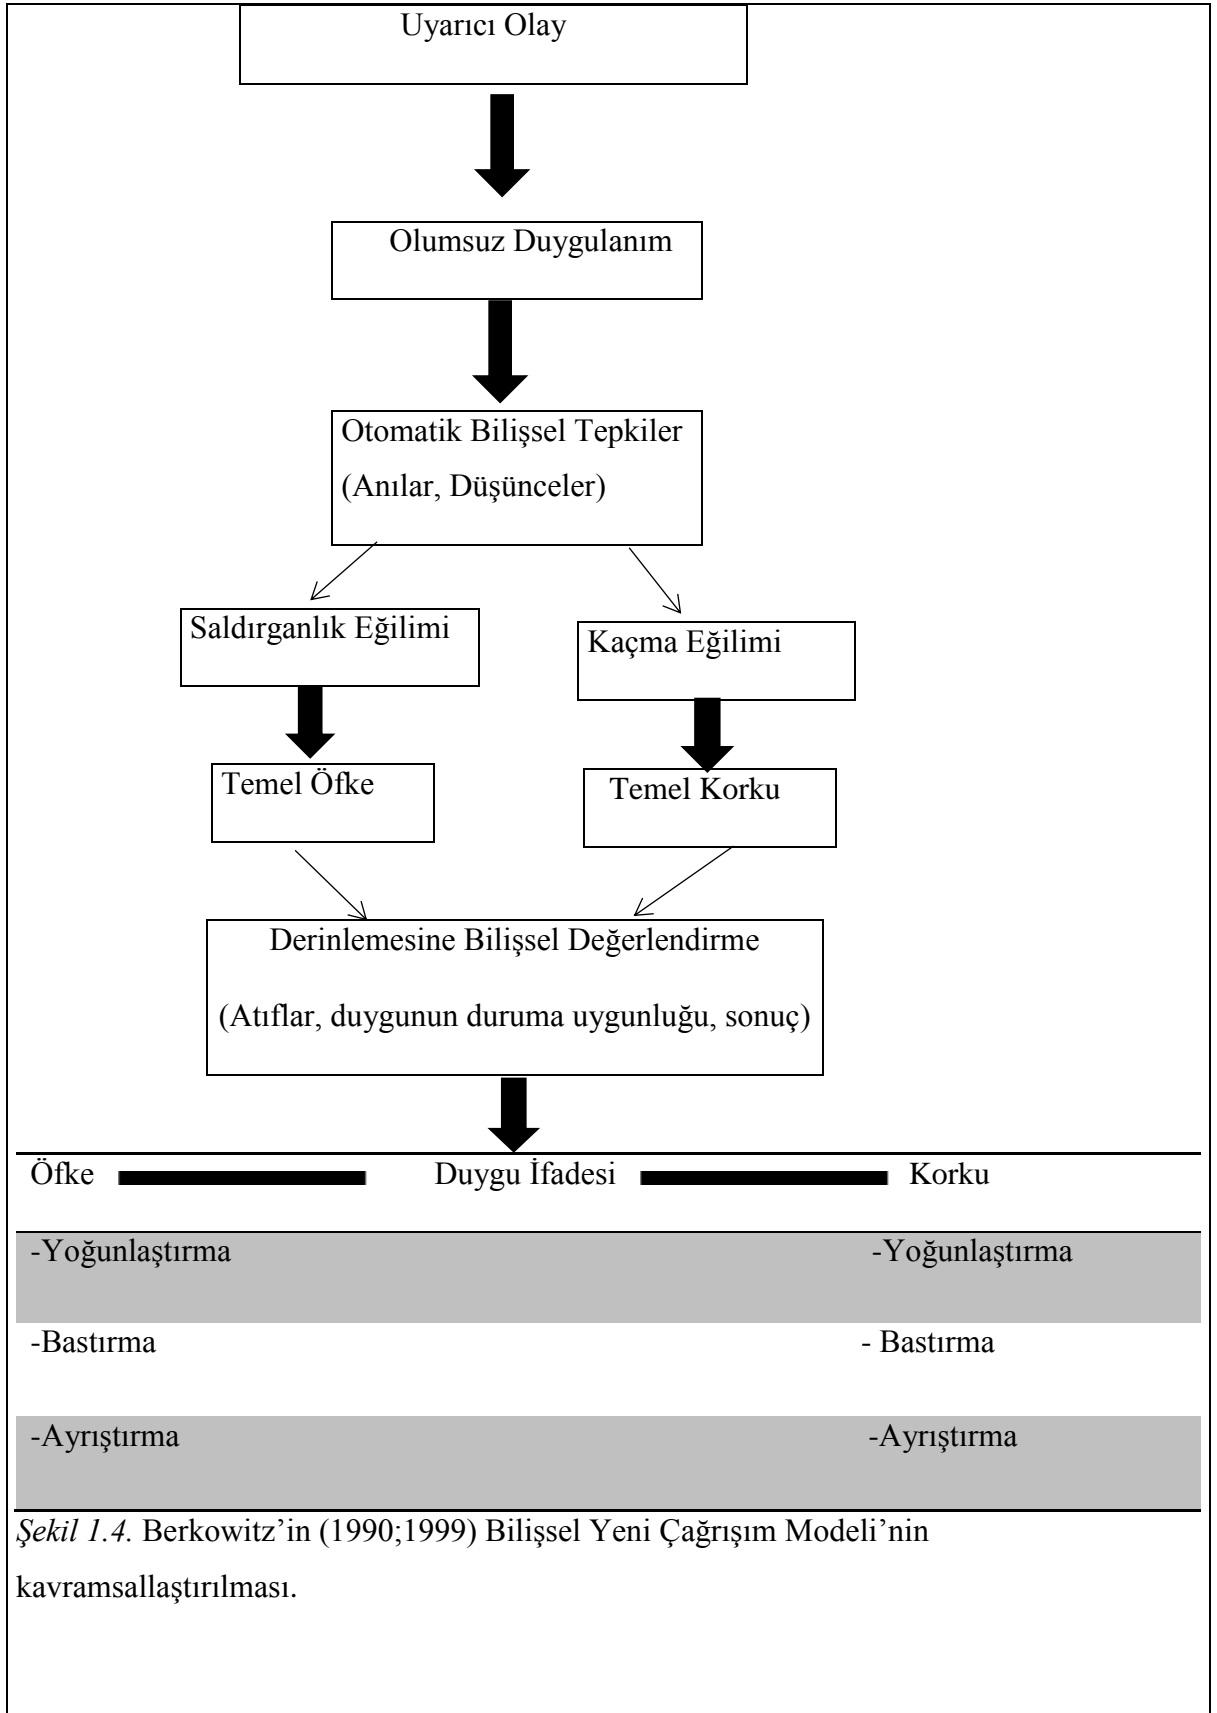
Uyarıcı Olay

Olumsuz Duygulanım

Otomatik Bilişsel Tepkiler
(Anılar, Düşünceler)

Saldırganlık Eğilimi

Kaçma Eğilimi

Temel Öfke

Temel Korku

Derinlemesine Bilişsel Değerlendirme
(Atıflar, duygunun duruma uygunluğu, sonuç)

Öfke Duygu İfadesi Korku

-Yoğunlaştırma -Yoğunlaştırma

-Bastırma - Bastırma

-Ayrıştırma -Ayrıştırma

*Şekil 1.4.* Berkowitz'in (1990;1999) Bilişsel Yeni Çağrışım Modeli'nin kavramsallaştırılması.